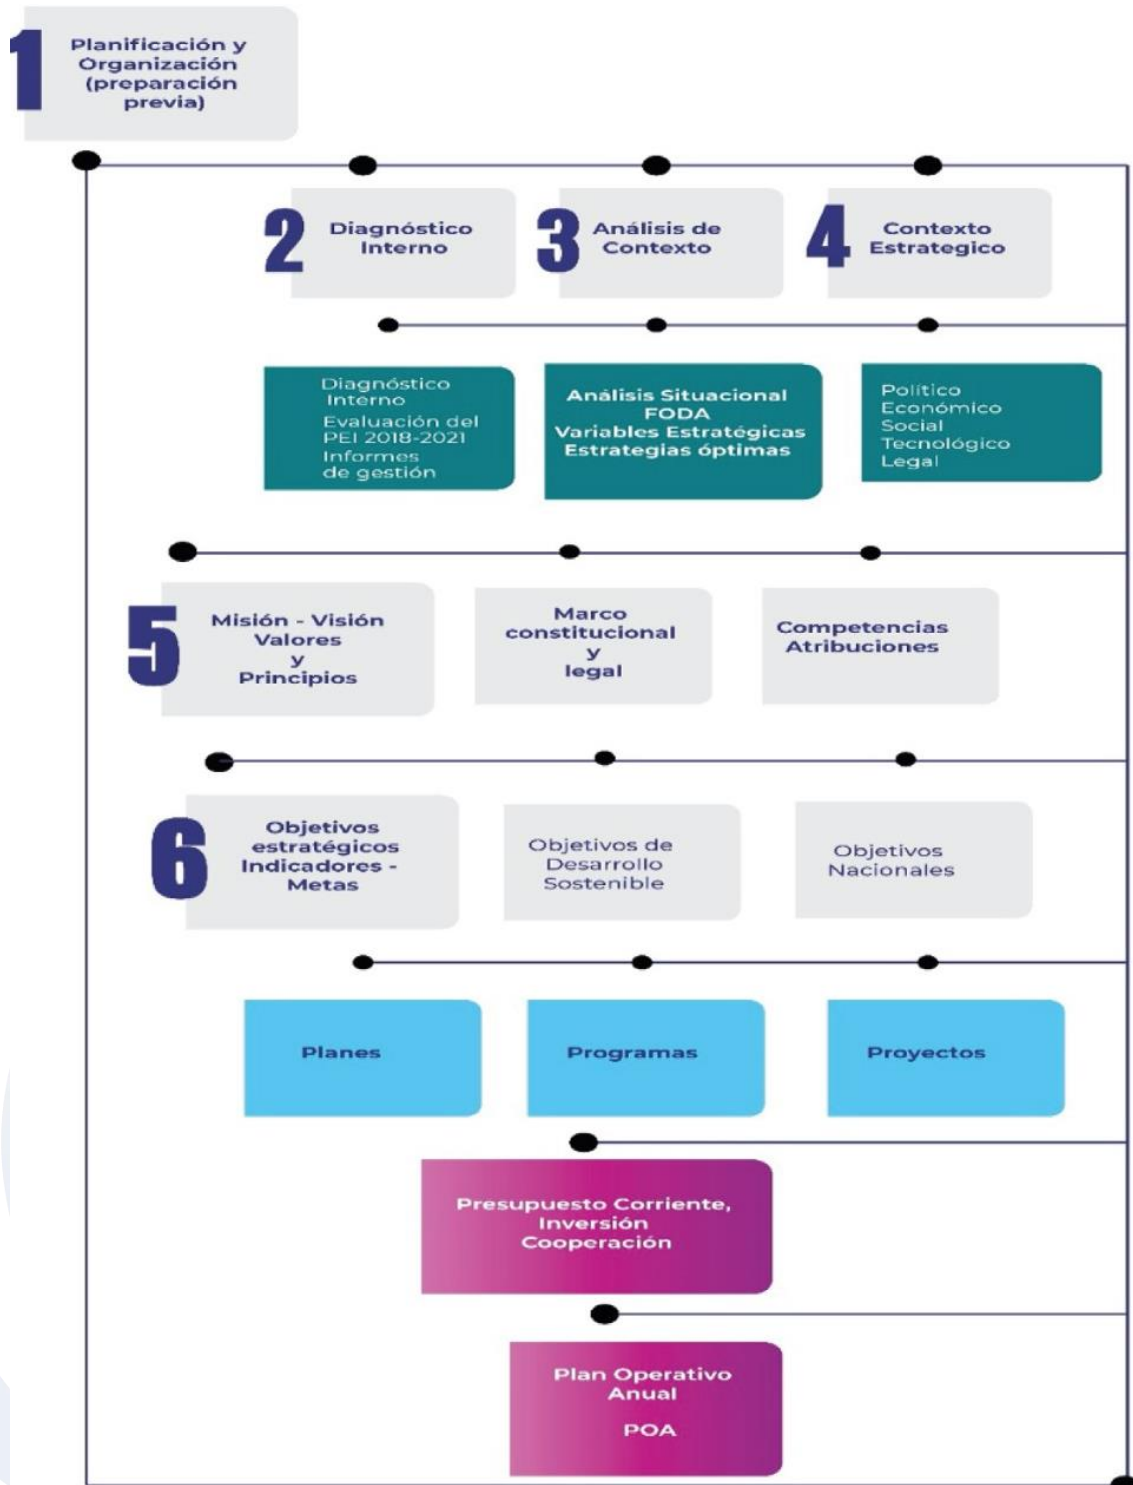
1 Planificación y Organización (preparación previa)

2 Diagnóstico Interno

3 Análisis de Contexto

4 Contexto Estrategico

Diagnóstico Interno
Evaluación del PEI 2018-2021
Informes de gestión

Análisis Situacional
FODA
Variables Estratégicas
Estrategias óptimas

Político
Económico
Social
Tecnológico
Legal

5 Misión - Visión Valores y Principios

Marco constitucional y legal

Competencias Atribuciones

6 Objetivos estratégicos Indicadores - Metas

Objetivos de Desarrollo Sostenible

Objetivos Nacionales

Planes

Programas

Proyectos

Presupuesto Corriente, Inversión Cooperación

Plan Operativo Anual
POA